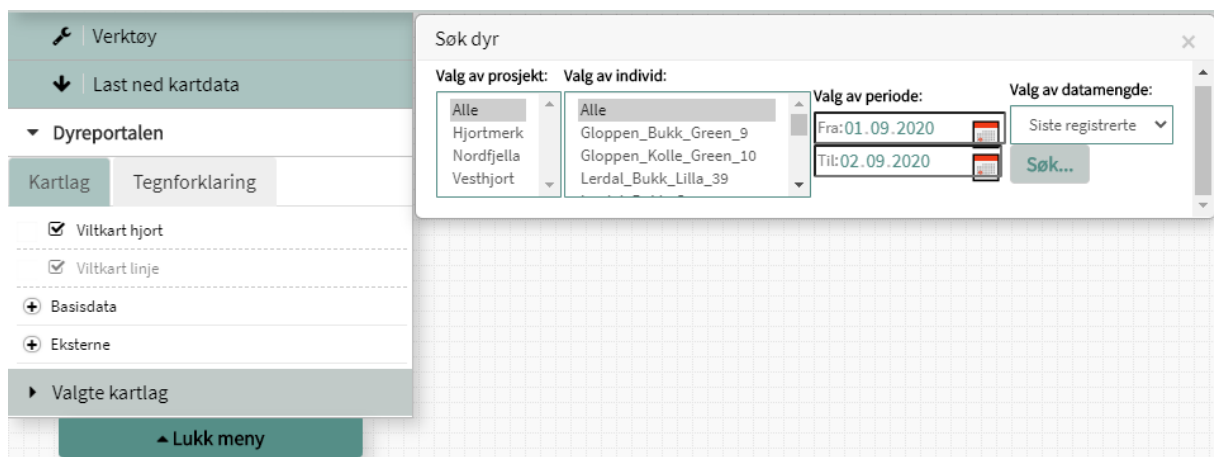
Verktøy

Last ned kartdata

Dyreportalen

Kartlag | Tegnforklaring

Viltkart hjort

Viltkart linje

Basisdata

Eksterne

Valgte kartlag

Lukk meny

Søk dyr

×

Valg av prosjekt:
Alle
Hjortmerk
Nordfjella
Vesthjort

Valg av individ:
Alle
Gloppen_Bukk_Green_9
Gloppen_Kolle_Green_10
Lerdal_Bukk_Lilla_39
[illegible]

Valg av periode:
Fra: 01.09.2020
Til: 02.09.2020

Valg av datamengde:
Siste registrerte

Søk...